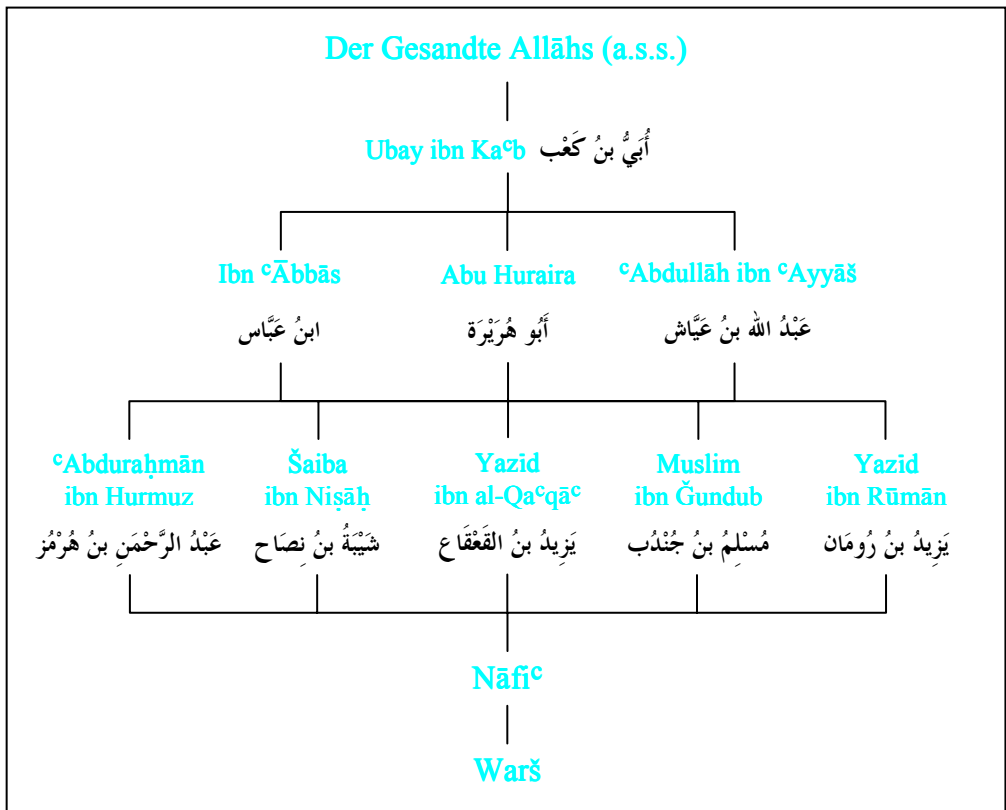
Der Gesandte Allāhs (a.s.s.)

Ubay ibn Ka$^{c}$b أُبَيُّ بنُ كَعْب

Ibn $^{c}$Ābbās

ابنُ عَبَّاس

Abu Huraira

أَبُو هُرَيْرَة

$^{c}$Abdullāh ibn $^{c}$Ayyāš

عَبْدُ الله بنُ عَيَّاش

$^{c}$Abdurahmān ibn Hurmuz

عَبْدُ الرَّحْمَنِ بنُ هُرْمُز

Šaiba ibn Nişāh

شَيْبَةُ بنُ نِصَاح

Yazīd ibn al-Qa$^{c}$qā$^{c}$

يَزِيدُ بنُ القَعْقَاع

Muslim ibn Ğundub

مُسْلِمُ بنُ جُنْدُب

Yazīd ibn Rūmān

يَزِيدُ بنُ رُومَان

Nāfi$^{c}$

Warš